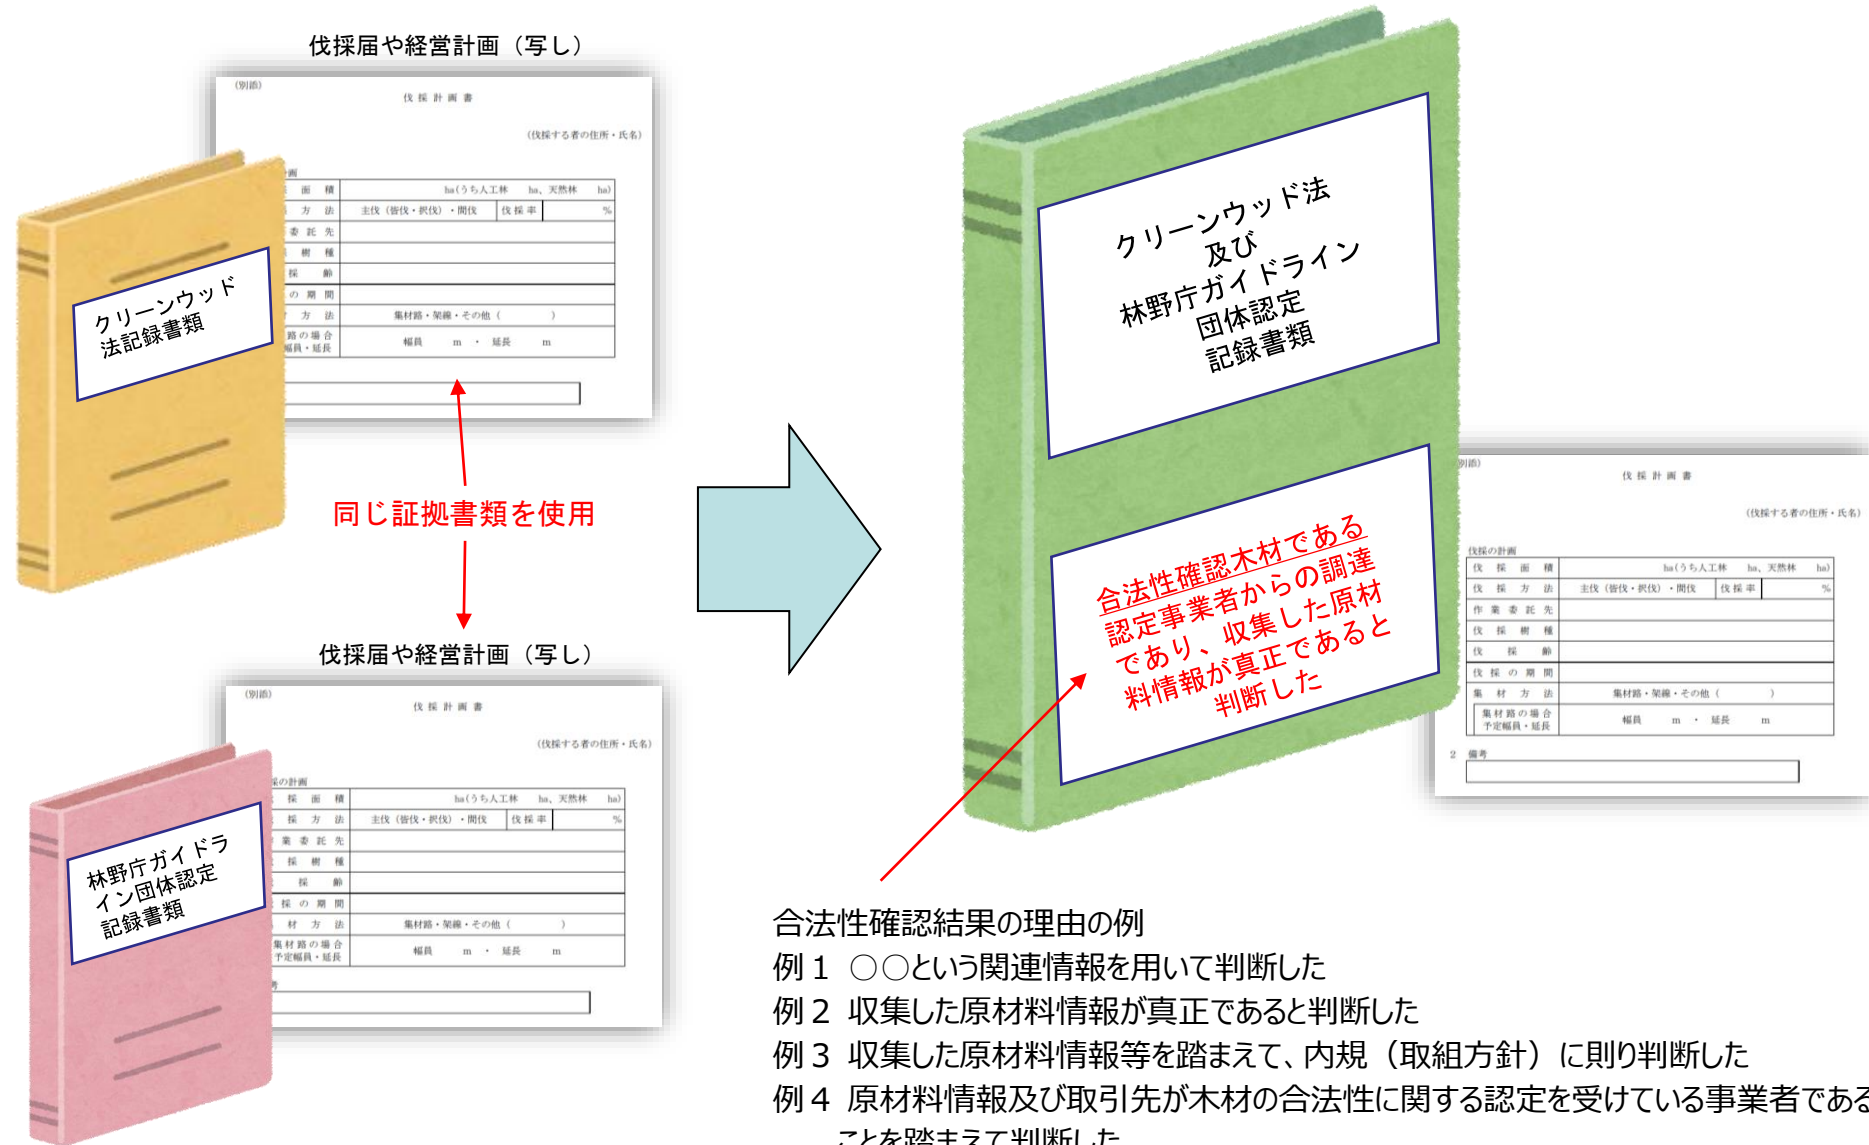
伐採届や経営計画（写し）

(別添)

伐 採 計 画 書

(伐採する者の住所・氏名)

クリーンウッド法記録書類

同じ証拠書類を使用

伐採届や経営計画（写し）

(別添)

伐 採 計 画 書

(伐採する者の住所・氏名)

林野庁ガイドライン団体認定記録書類

クリーンウッド法
及び
林野庁ガイドライン
団体認定
記録書類

合法性確認木材である認定事業者からの調達であり、収集した原材料情報が真正であると判断した

(別添)

伐 採 計 画 書

(伐採する者の住所・氏名)

| 伐採の計画 | | | |
|---|---|---|---|
| 伐 採 面 積 | ha（うち人工林 ha、天然林 ha） | | |
| 伐 採 方 法 | 主伐（皆伐・択伐）・間伐 | 伐 採 率 | % |
| 作 業 委 託 先 | | | |
| 伐 採 樹 種 | | | |
| 伐 採 齢 | | | |
| 伐 採 の 期 間 | | | |
| 集 材 方 法 | 集材路・架線・その他（ ） | | |
| 集材路の場合予定幅員・延長 | 幅員 m ・ 延長 m | | |

2 備考

合法性確認結果の理由の例
例１ ○○という関連情報を用いて判断した
例２ 収集した原材料情報が真正であると判断した
例３ 収集した原材料情報等を踏まえて、内規（取組方針）に則り判断した
例４ 原材料情報及び取引先が木材の合法性に関する認定を受けている事業者である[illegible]
ことを踏まえて判断した